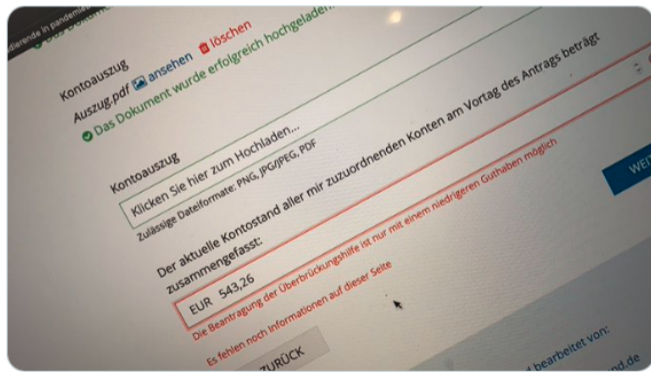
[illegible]dierende in pandemie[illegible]

Kontoauszug

Auszug.pdf ansehen löschen

Das Dokument wurde erfolgreich hochgeladen

Kontoauszug

Klicken Sie hier zum Hochladen...

Zulässige Dateiformate: PNG, JPG/JPEG, PDF

Der aktuelle Kontostand aller mir zuzuordnenden Konten am Vortag des Antrags beträgt zusammengefasst:

EUR 543,26

Die Beantragung der Überbrückungshilfe ist nur mit einem niedrigeren Guthaben möglich

Es fehlen noch Informationen auf dieser Seite

ZURÜCK

WEI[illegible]

bearbeitet von:

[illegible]nd.de